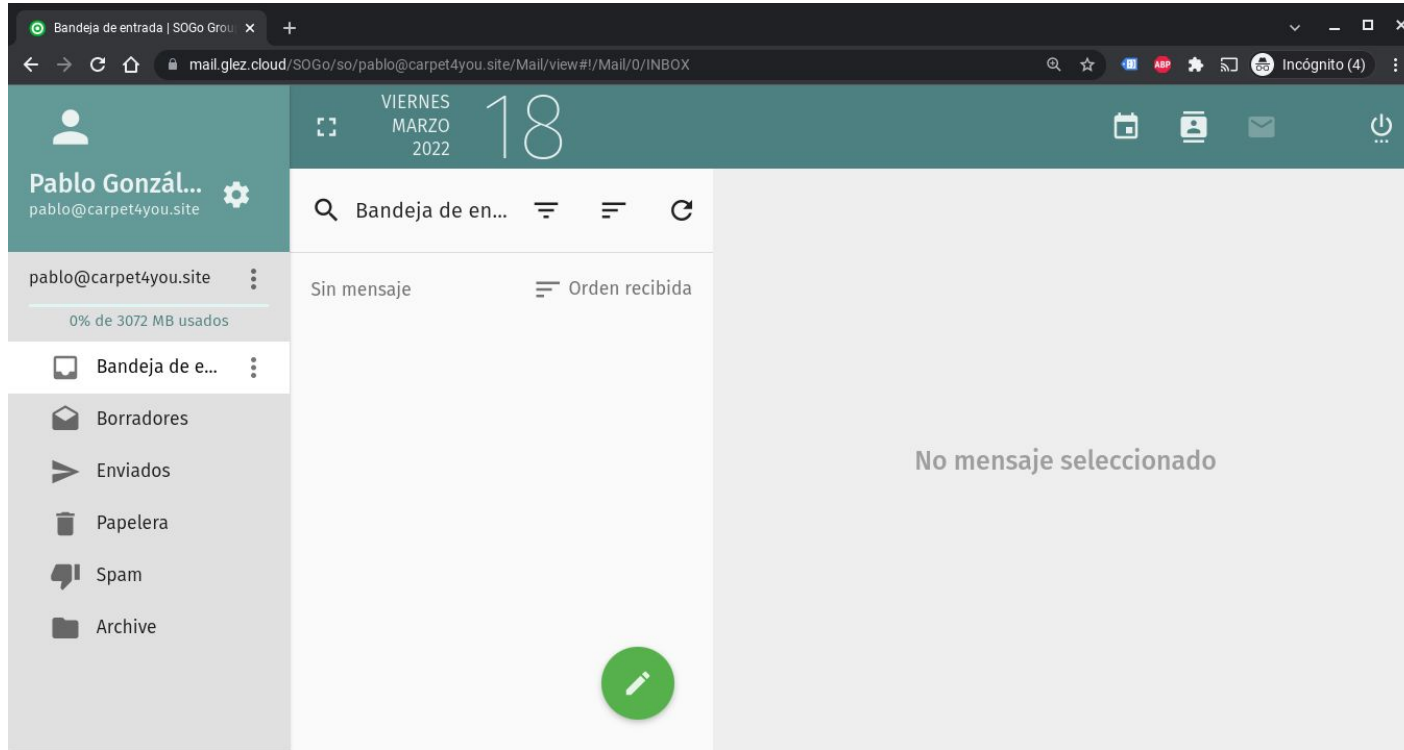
Bandeja de entrada | SOGo Grou

mail.glez.cloud/SOGo/so/pablo@carpet4you.site/Mail/view#!/Mail/0/INBOX

ABP

Incógnito (4)

VIERNES
MARZO
2022

18

Pablo Gonzál...
pablo@carpet4you.site

Bandeja de en...

pablo@carpet4you.site

0% de 3072 MB usados

Sin mensaje

Orden recibida

Bandeja de e...

Borradores

Enviados

Papelera

Spam

Archive

No mensaje seleccionado